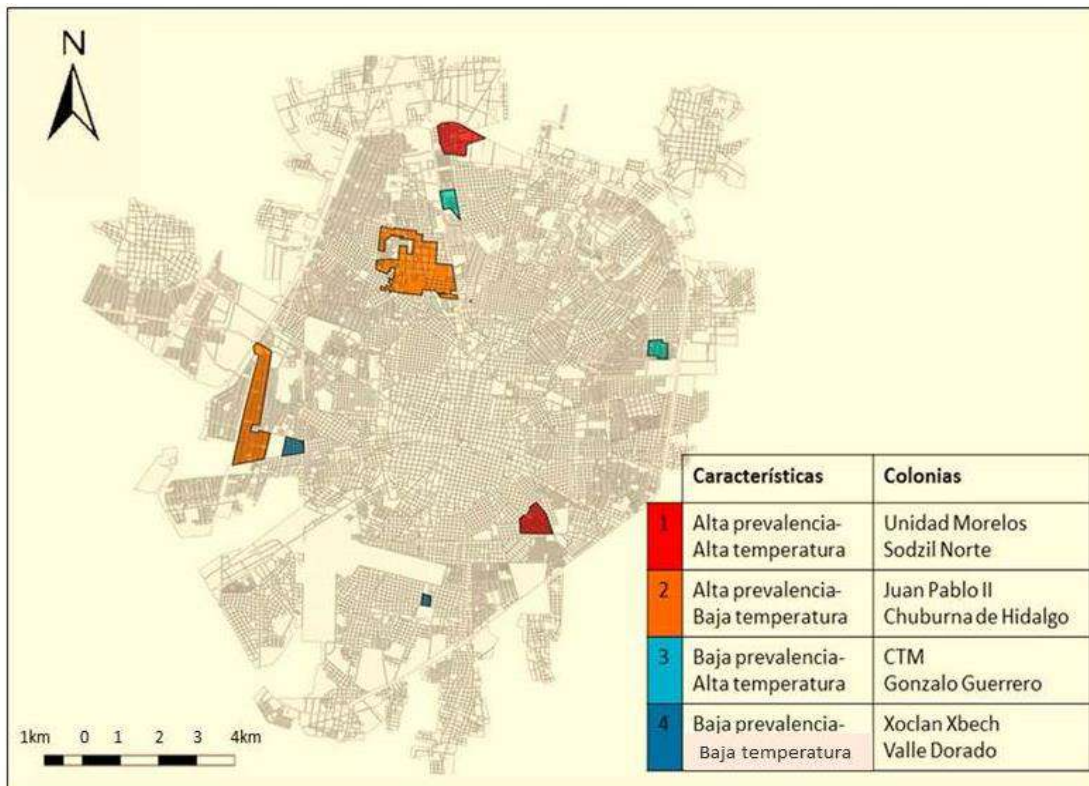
N

|  | Características | Colonias |
|---|---|---|
| 1 | Alta prevalencia- Alta temperatura | Unidad Morelos Sodzil Norte |
| 2 | Alta prevalencia- Baja temperatura | Juan Pablo II Chuburna de Hidalgo |
| 3 | Baja prevalencia- Alta temperatura | CTM Gonzalo Guerrero |
| 4 | Baja prevalencia- Baja temperatura | Xoclan Xbech Valle Dorado |

1km 0 1 2 3 4km